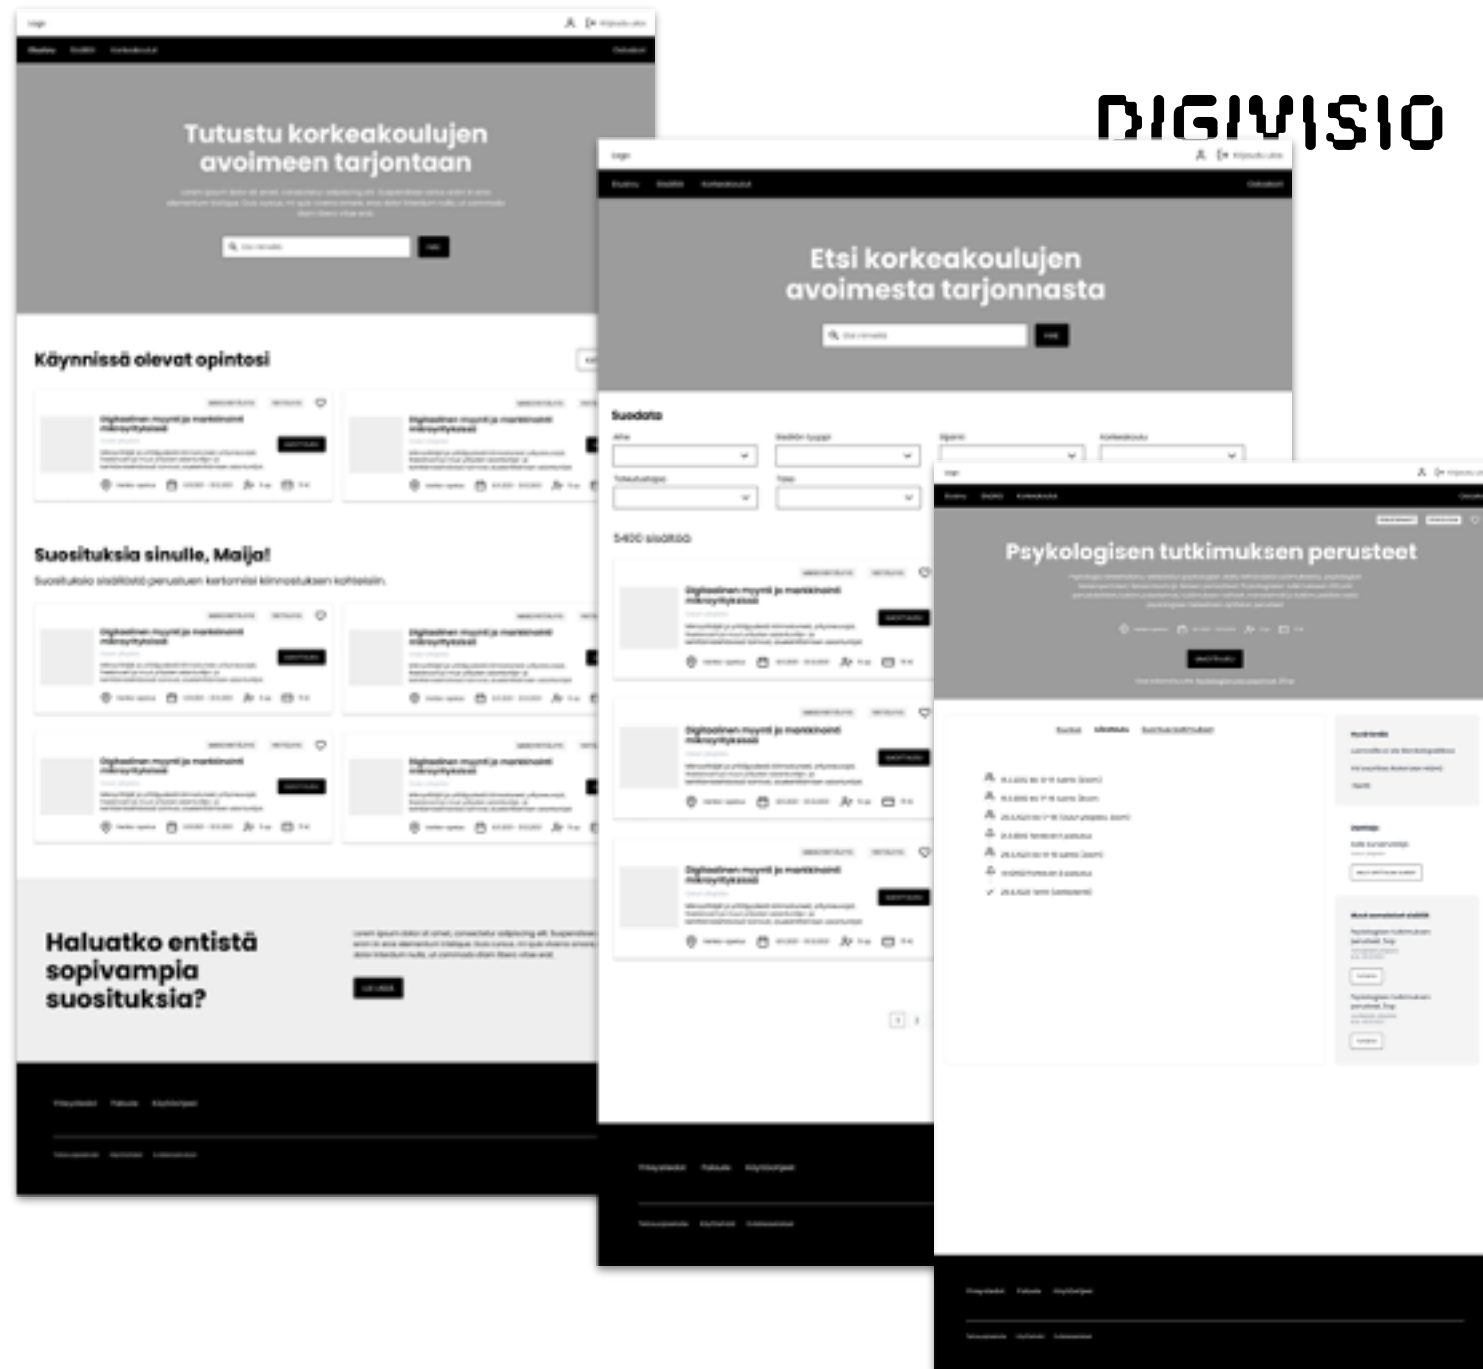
DIGIVISIO

Logo

Tutustu korkeakoulujen avoimeen tarjontaan

Käynnissä olevat opintosi

Digitaalinen myynti ja markkinointi mikroyrityksissä

Digitaalinen myynti ja markkinointi mikroyrityksissä

Suosituksia sinulle, Maija!

Digitaalinen myynti ja markkinointi mikroyrityksissä

Digitaalinen myynti ja markkinointi mikroyrityksissä

Digitaalinen myynti ja markkinointi mikroyrityksissä

Digitaalinen myynti ja markkinointi mikroyrityksissä

Haluatko entistä sopivampia suosituksia?

Logo

Etsi korkeakoulujen avoimesta tarjonnasta

Suodata

5400 sisältöä

Digitaalinen myynti ja markkinointi mikroyrityksissä

Digitaalinen myynti ja markkinointi mikroyrityksissä

Digitaalinen myynti ja markkinointi mikroyrityksissä

Logo

Psykologisen tutkimuksen perusteet

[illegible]